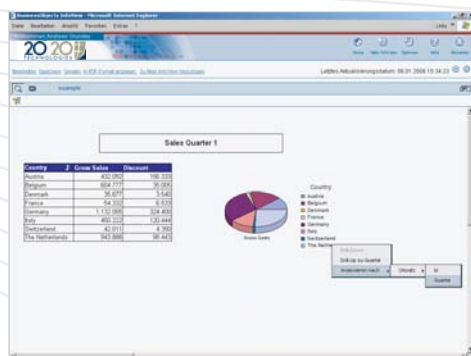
BusinessObjects InfoView - Microsoft Internet Explorer

Datei Bearbeiten Ansicht Favoriten Extras ?

Links

20 20 TECHNOLOGIES

Home Mein InfoView Optionen Hilfe Abmelden

Bearbeiten Speichern Senden In PDF-Format anzeigen Zu Mein InfoView hinzufügen

Letztes Aktualisierungsdatum: 06.01.2006 15:34:33

example

Sales Quarter 1

| Country | Gross Sales | Discount |
|---|---|---|
| Austria | 432.092 | 196.333 |
| Belgium | 604.777 | 36.006 |
| Denmark | 36.677 | 3.540 |
| France | 54.332 | 6.533 |
| Germany | 1.132.005 | 324.400 |
| Italy | 460.222 | 120.444 |
| Switzerland | 42.011 | 4.393 |
| The Netherlands | 843.888 | 96.443 |

Gross Sales

Country
Austria
Belgium
Denmark
France
Germany
Italy
Switzerland
The Netherl

Drill Down
Drill Up zu Quartal
Analysieren nach
Umsatz
Id
Quartal